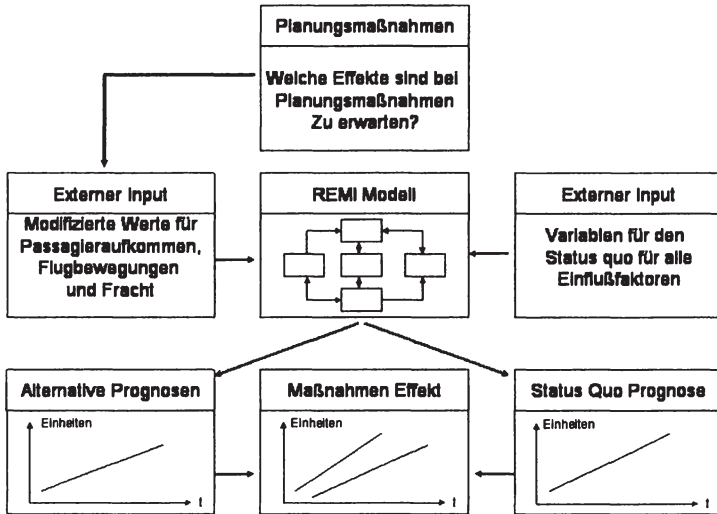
Planungsmaßnahmen

Welche Effekte sind bei Planungsmaßnahmen Zu erwarten?

Externer Input

Modifizierte Werte für Passagieraufkommen, Flugbewegungen und Fracht

REMI Modell

Externer Input

Variablen für den Status quo für alle Einflußfaktoren

Alternative Prognosen

Einheiten

t

Maßnahmen Effekt

Einheiten

t

Status Quo Prognose

Einheiten

t